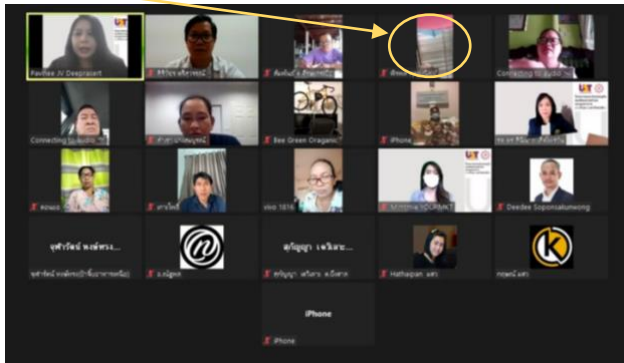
Pavitee JV Deeprasert
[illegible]
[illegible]
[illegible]
Connecting to audio...
Connecting to audio...
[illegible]
Bee Green Oraganic
iPhone
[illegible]
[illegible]
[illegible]
vivo 1816
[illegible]
Deedee Soponsakunkaew
บุศรารัตน์ พงษ์ทรง...
บุศรารัตน์ พงษ์ทรง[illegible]
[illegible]
ศุภัญญา เหลืองะ...
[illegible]
Hathaipan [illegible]
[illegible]
iPhone
iPhone